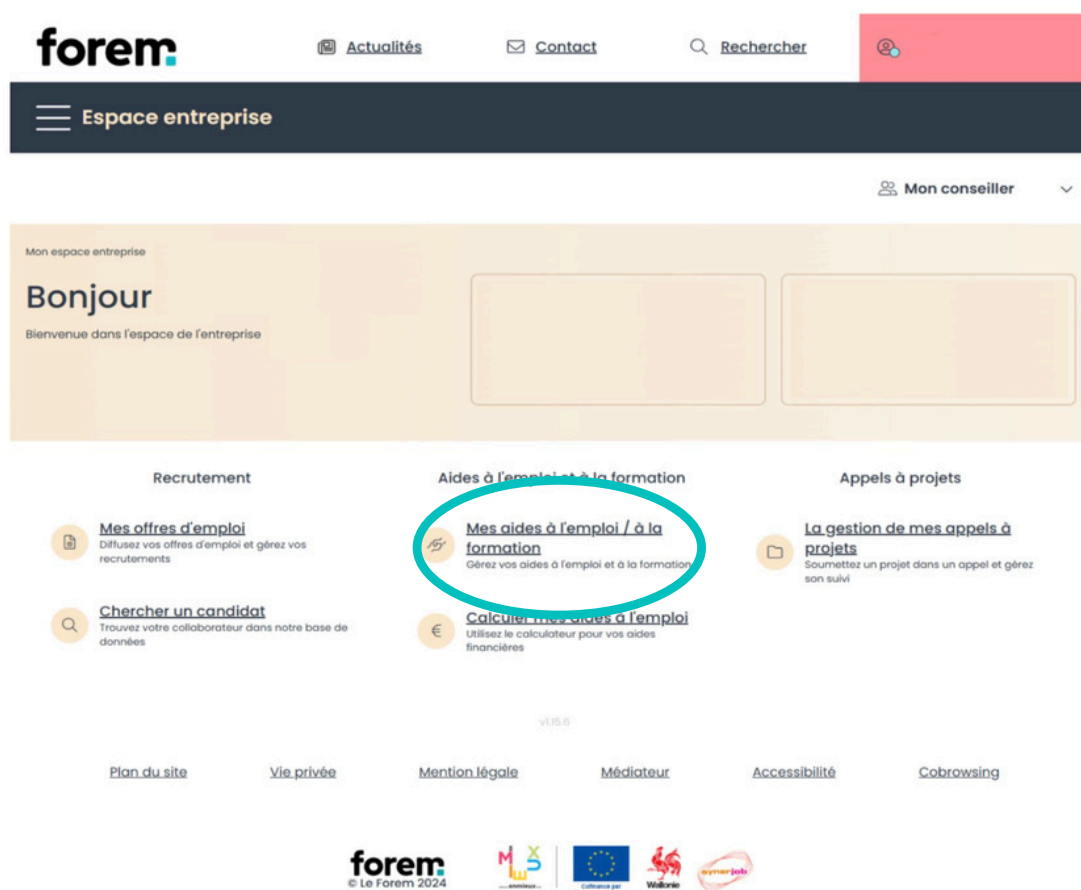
forem

Actualités Contact Rechercher

Espace entreprise

Mon conseiller

Mon espace entreprise

Bonjour

Bienvenue dans l'espace de l'entreprise

Recrutement

Mes offres d'emploi
Diffusez vos offres d'emploi et gérez vos recrutements

Chercher un candidat
Trouvez votre collaborateur dans notre base de données

Aides à l'emploi et à la formation

Mes aides à l'emploi / à la formation
Gérez vos aides à l'emploi et à la formation

Calculer mes aides à l'emploi
Utilisez le calculateur pour vos aides financières

Appels à projets

La gestion de mes appels à projets
Soumettez un projet dans un appel et gérez son suivi

v1.15.6

Plan du site Vie privée Mention légale Médiateur Accessibilité Cobrowsing

forem
© Le Forem 2024

Cofinancé par

Wallonie

synerjob